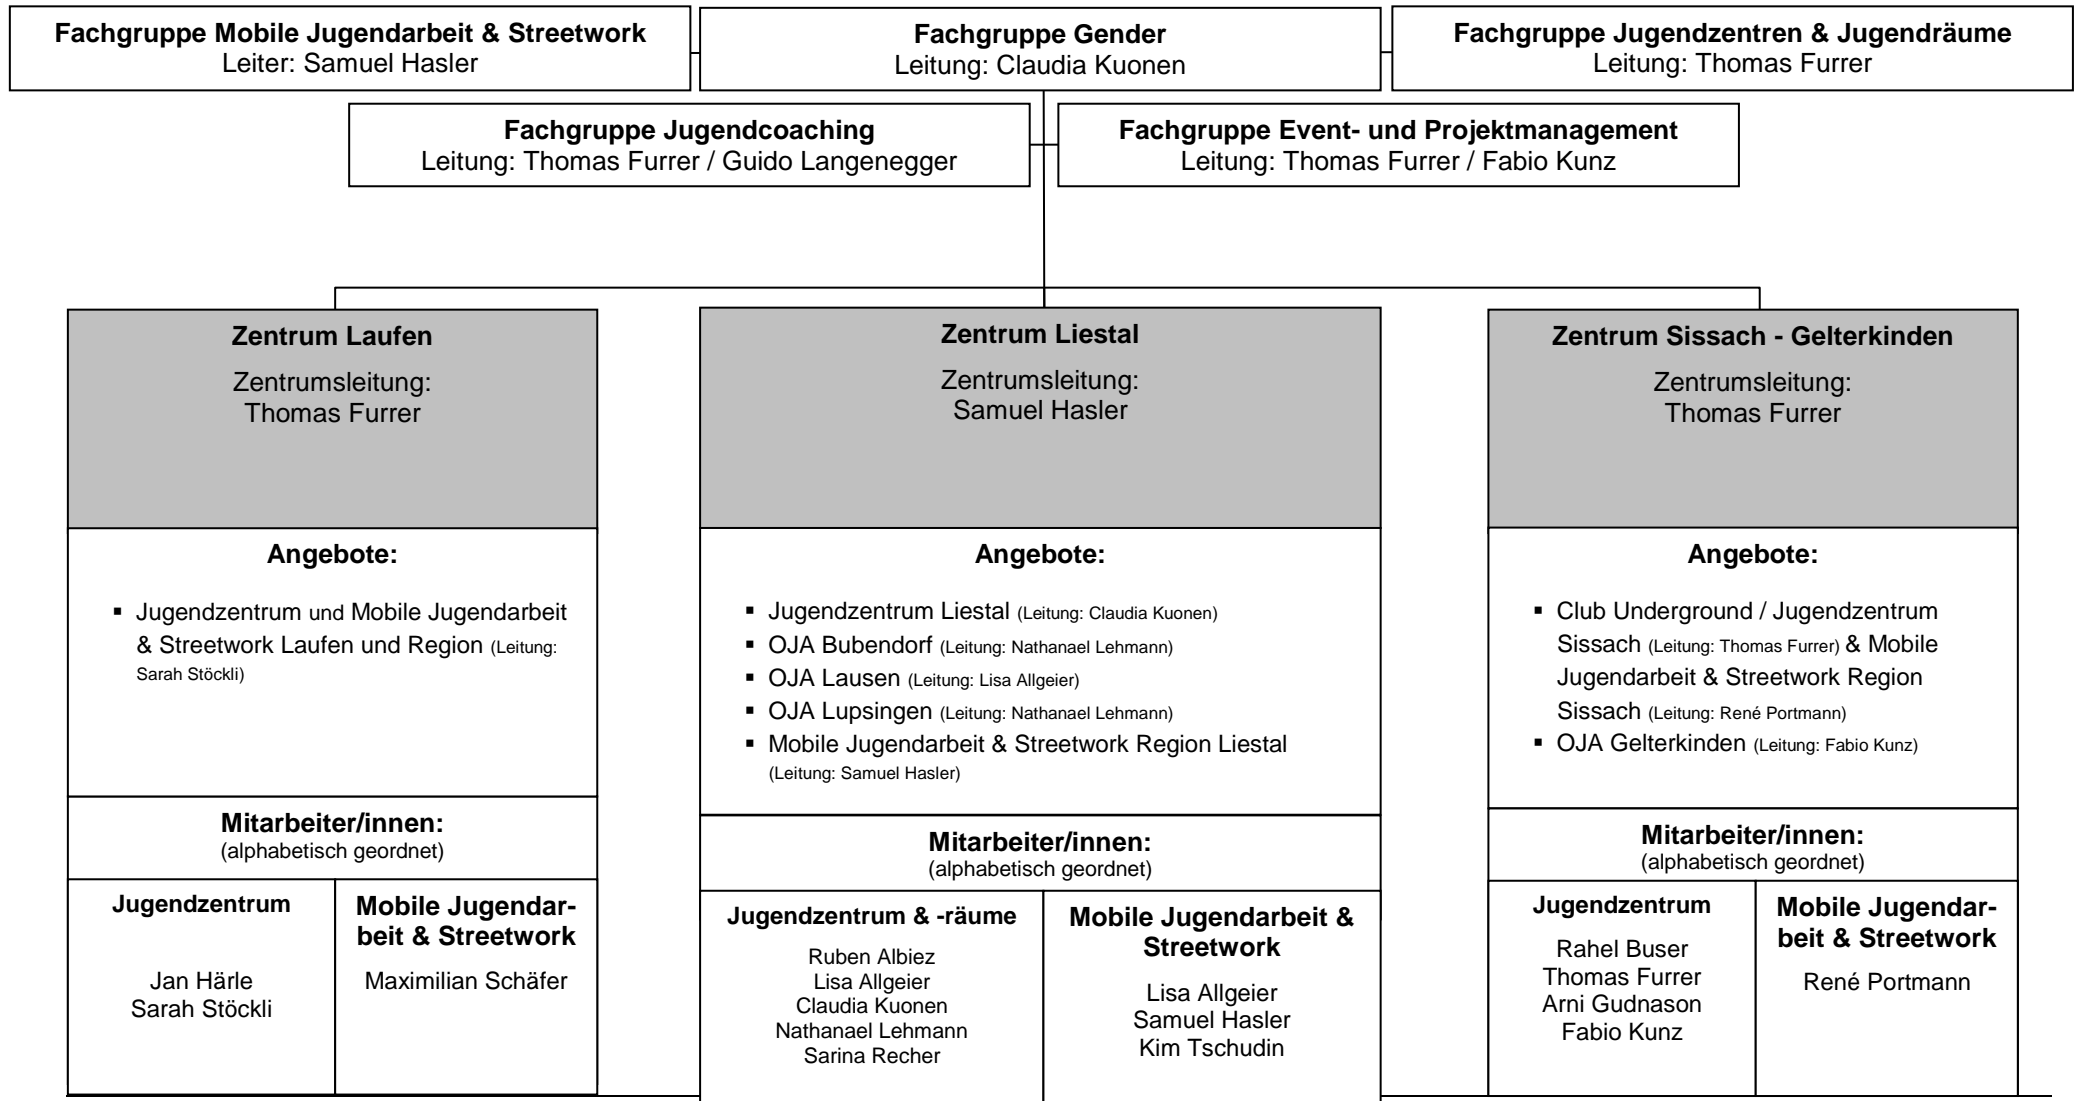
Fachgruppe Mobile Jugendarbeit & Streetwork
Leiter: Samuel Hasler

Fachgruppe Gender
Leitung: Claudia Kuonen

Fachgruppe Jugendzentren & Jugendräume
Leitung: Thomas Furrer

Fachgruppe Jugendcoaching
Leitung: Thomas Furrer / Guido Langenegger

Fachgruppe Event- und Projektmanagement
Leitung: Thomas Furrer / Fabio Kunz

Zentrum Laufen
Zentrumsleitung:
Thomas Furrer

Angebote:

- Jugendzentrum und Mobile Jugendarbeit & Streetwork Laufen und Region (Leitung: Sarah Stöckli)

Mitarbeiter/innen:
(alphabetisch geordnet)

| Jugendzentrum | Mobile Jugendarbeit & Streetwork |
|---|---|
| Jan Härle<br>Sarah Stöckli | Maximilian Schäfer |

Zentrum Liestal
Zentrumsleitung:
Samuel Hasler

Angebote:

- Jugendzentrum Liestal (Leitung: Claudia Kuonen)
- OJA Bubendorf (Leitung: Nathanael Lehmann)
- OJA Lausen (Leitung: Lisa Allgeier)
- OJA Lupsingen (Leitung: Nathanael Lehmann)
- Mobile Jugendarbeit & Streetwork Region Liestal (Leitung: Samuel Hasler)

Mitarbeiter/innen:
(alphabetisch geordnet)

| Jugendzentrum & -räume | Mobile Jugendarbeit & Streetwork |
|---|---|
| Ruben Albiez<br>Lisa Allgeier<br>Claudia Kuonen<br>Nathanael Lehmann<br>Sarina Recher | Lisa Allgeier<br>Samuel Hasler<br>Kim Tschudin |

Zentrum Sissach - Gelterkinden
Zentrumsleitung:
Thomas Furrer

Angebote:

- Club Underground / Jugendzentrum Sissach (Leitung: Thomas Furrer) & Mobile Jugendarbeit & Streetwork Region Sissach (Leitung: René Portmann)
- OJA Gelterkinden (Leitung: Fabio Kunz)

Mitarbeiter/innen:
(alphabetisch geordnet)

| Jugendzentrum | Mobile Jugendarbeit & Streetwork |
|---|---|
| Rahel Buser<br>Thomas Furrer<br>Arni Gudnason<br>Fabio Kunz | René Portmann |